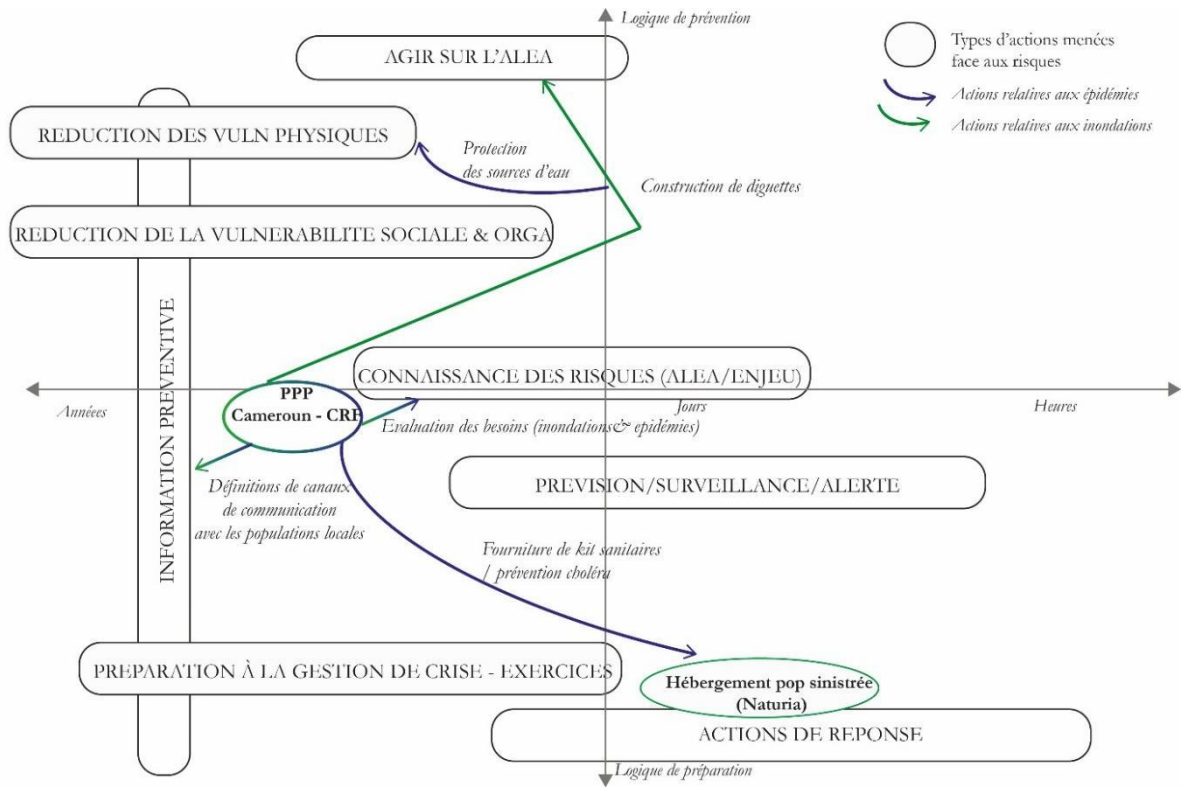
Logique de prévention

AGIR SUR L'ALEA

Types d'actions menées face aux risques

Actions relatives aux épidémies

Actions relatives aux inondations

REDUCTION DES VULN PHYSIQUES

Protection des sources d'eau

Construction de diguettes

REDUCTION DE LA VULNERABILITE SOCIALE & ORGA

INFORMATION PREVENTIVE

CONNAISSANCE DES RISQUES (ALEA/ENJEU)

Années

PPP Cameroun - CRF

Jours

Heures

Evaluation des besoins (inondations& épidémies)

PREVISION/SURVEILLANCE/ALERTE

Définitions de canaux de communication avec les populations locales

Fourniture de kit sanitaires / prévention choléra

PREPARATION À LA GESTION DE CRISE - EXERCICES

Hébergement pop sinistrée (Naturia)

ACTIONS DE REPONSE

Logique de préparation